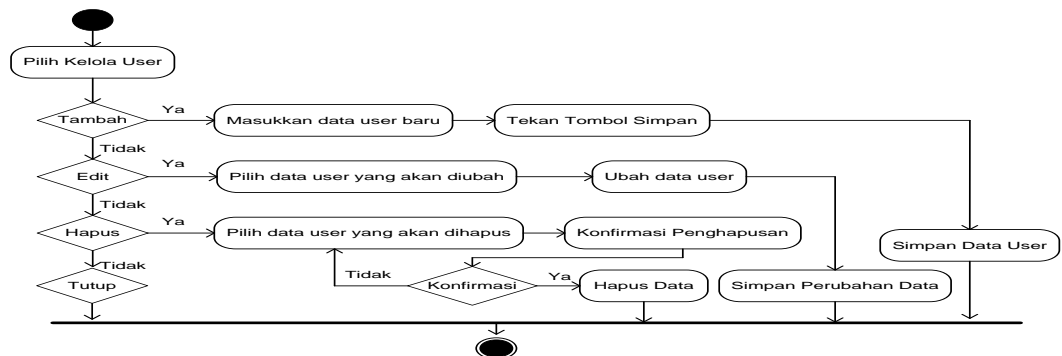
Pilih Kelola User

Tambah

Ya

Masukkan data user baru

Tekan Tombol Simpan

Tidak

Edit

Ya

Pilih data user yang akan diubah

Ubah data user

Tidak

Hapus

Ya

Pilih data user yang akan dihapus

Konfirmasi Penghapusan

Simpan Data User

Tidak

Tidak

Konfirmasi

Ya

Hapus Data

Simpan Perubahan Data

Tutup